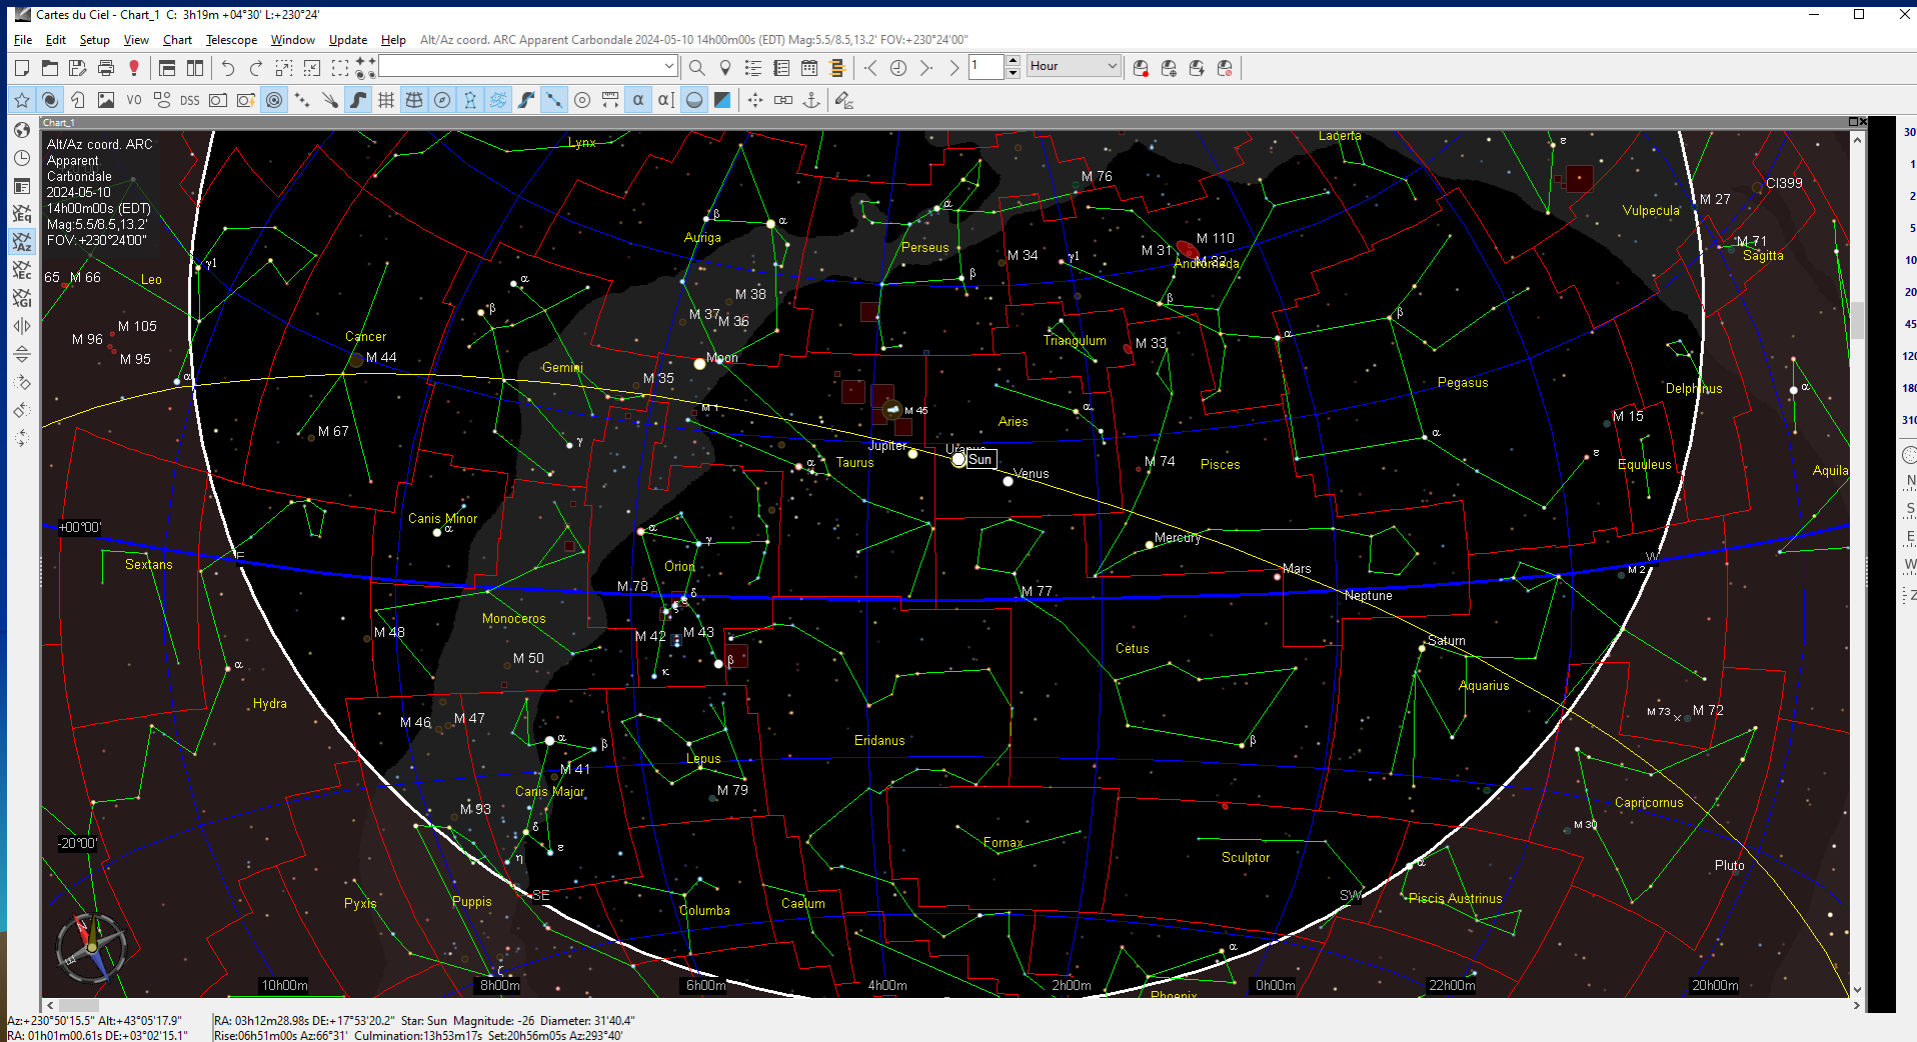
Cartes du Ciel - Chart_1 C: 3h19m +04°30' L:+230°24'

File Edit Setup View Chart Telescope Window Update Help Alt/Az coord. ARC Apparent Carbondale 2024-05-10 14h00m00s (EDT) Mag:5.5/8.5,13.2' FOV:+230°24'00"

1 Hour

VO DSS

Chart_1

Alt/Az coord. ARC Apparent Carbondale 2024-05-10 14h00m00s (EDT) Mag:5.5/8.5,13.2' FOV:+230°24'00"

Lynx Lacerta M 76 CI399 M 27 Vulpecula Auriga Perseus M 34 M 31 M 110 Andromeda M 32 M 71 Sagitta 65 M 66 Leo M 38 M 37 M 36 Triangulum M 33 M 105 M 96 M 95 Cancer M 44 Moon Gemini M 35 Pegasus Delphinus M 45 M 1 Aries M 15 M 67 Jupiter Uranus Sun Taurus Venus M 74 Pisces Equuleus Aquila Canis Minor +00°00' Orion Mercury Sextans M 78 Mars Neptune M 77 M 2 M 48 Monoceros M 42 M 43 Cetus Saturn M 50 Aquarius Hydra M 46 M 47 Eridanus M 73 M 72 M 41 Lepus Canis Major M 79 Capricornus M 93 M 30 -20°00' Fornax Sculptor Pluto Pyxis Puppis SE SW Piscis Austrinus Columba Caelum 10h00m 8h00m 6h00m 4h00m 2h00m 0h00m 22h00m 20h00m Phoenix

30 1 2 5 10 20 45 120 180 310 N S E W Z

Az:+230°50'15.5" Alt:+43°05'17.9" RA: 01h01m00.61s DE:+03°02'15.1"
RA: 03h12m28.98s DE:+17°53'20.2" Star: Sun Magnitude: -26 Diameter: 31'40.4" Rise:06h51m00s Az:66°31' Culmination:13h53m17s Set:20h56m05s Az:293°40'